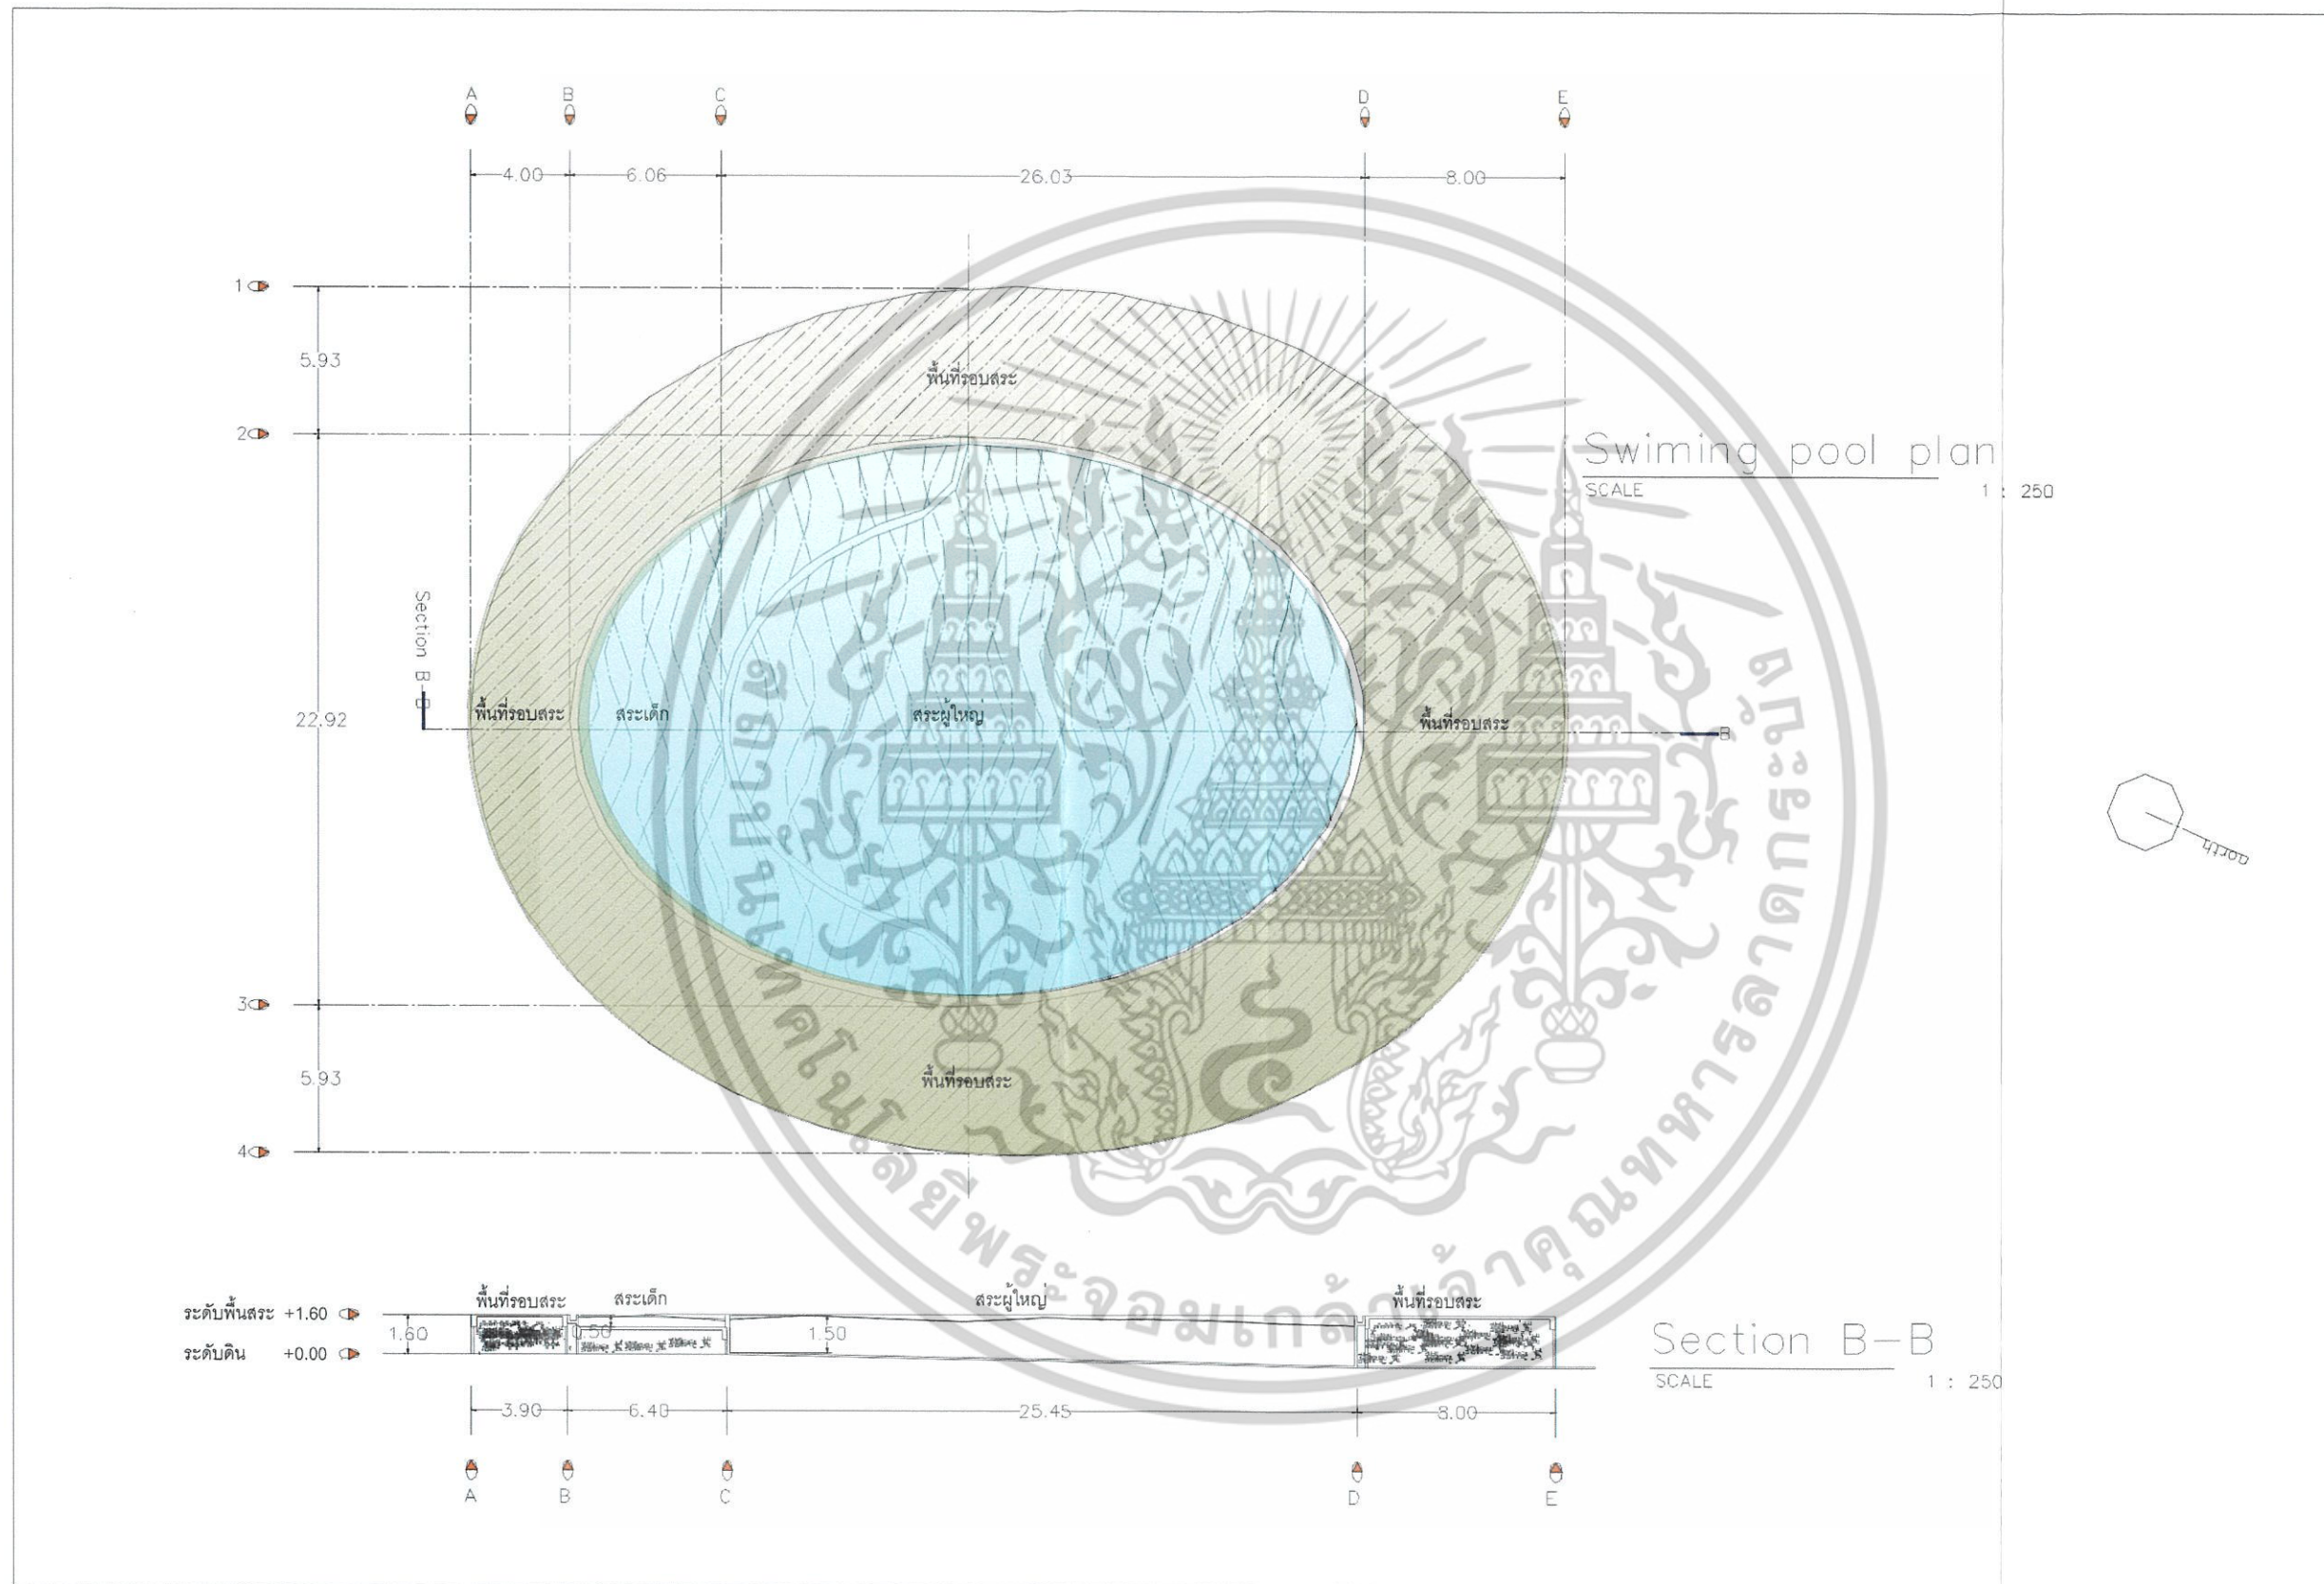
A B C D E

4.00 6.06 26.03 8.00

1
5.93
2
22.92
3
5.93
4

พื้นที่รอบสระ

Swiming pool plan
SCALE 1 : 250

Section B-B

พื้นที่รอบสระ สระเด็ก สระผู้ใหญ่ พื้นที่รอบสระ

B

พื้นที่รอบสระ

ทิศเหนือ

มหาวิทยาลัยเทคโนโลยีพระจอมเกล้าเจ้าคุณทหารลาดกระบัง

ระดับพื้นสระ +1.60
ระดับดิน +0.00

พื้นที่รอบสระ สระเด็ก สระผู้ใหญ่ พื้นที่รอบสระ

1.60 0.50 1.50

Section B-B
SCALE 1 : 250

3.90 6.40 25.45 8.00

A B C D E